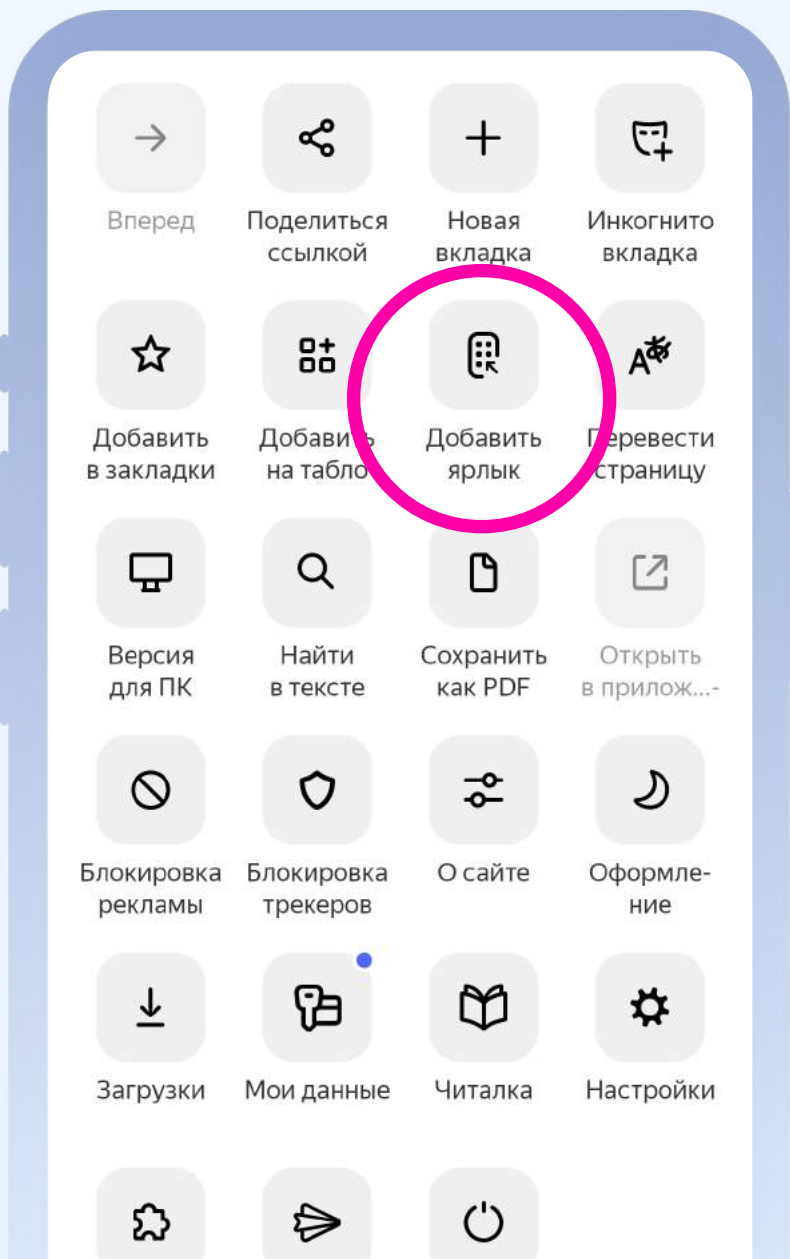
Вперед

Поделиться ссылкой

Новая вкладка

Инкогнито вкладка

Добавить в закладки

Добавить на табло

Добавить ярлык

Перевести страницу

Версия для ПК

Найти в тексте

Сохранить как PDF

Открыть в прилож...-

Блокировка рекламы

Блокировка трекеров

О сайте

Оформление

Загрузки

Мои данные

Читалка

Настройки